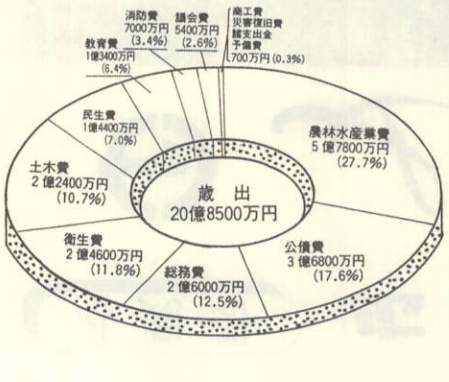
消防費
7000万円
(3.4%)

議会費
5400万円
(2.6%)

商工費
災害復旧費
諸支出金
予備費
700万円 (0.3%)

教育費
1億3400万円
(6.4%)

民生費
1億4400万円
(7.0%)

土木費
2億2400万円
(10.7%)

歳出
20億8500万円

農林水産業費
5億7800万円
(27.7%)

衛生費
2億4600万円
(11.8%)

総務費
2億6000万円
(12.5%)

公債費
3億6800万円
(17.6%)